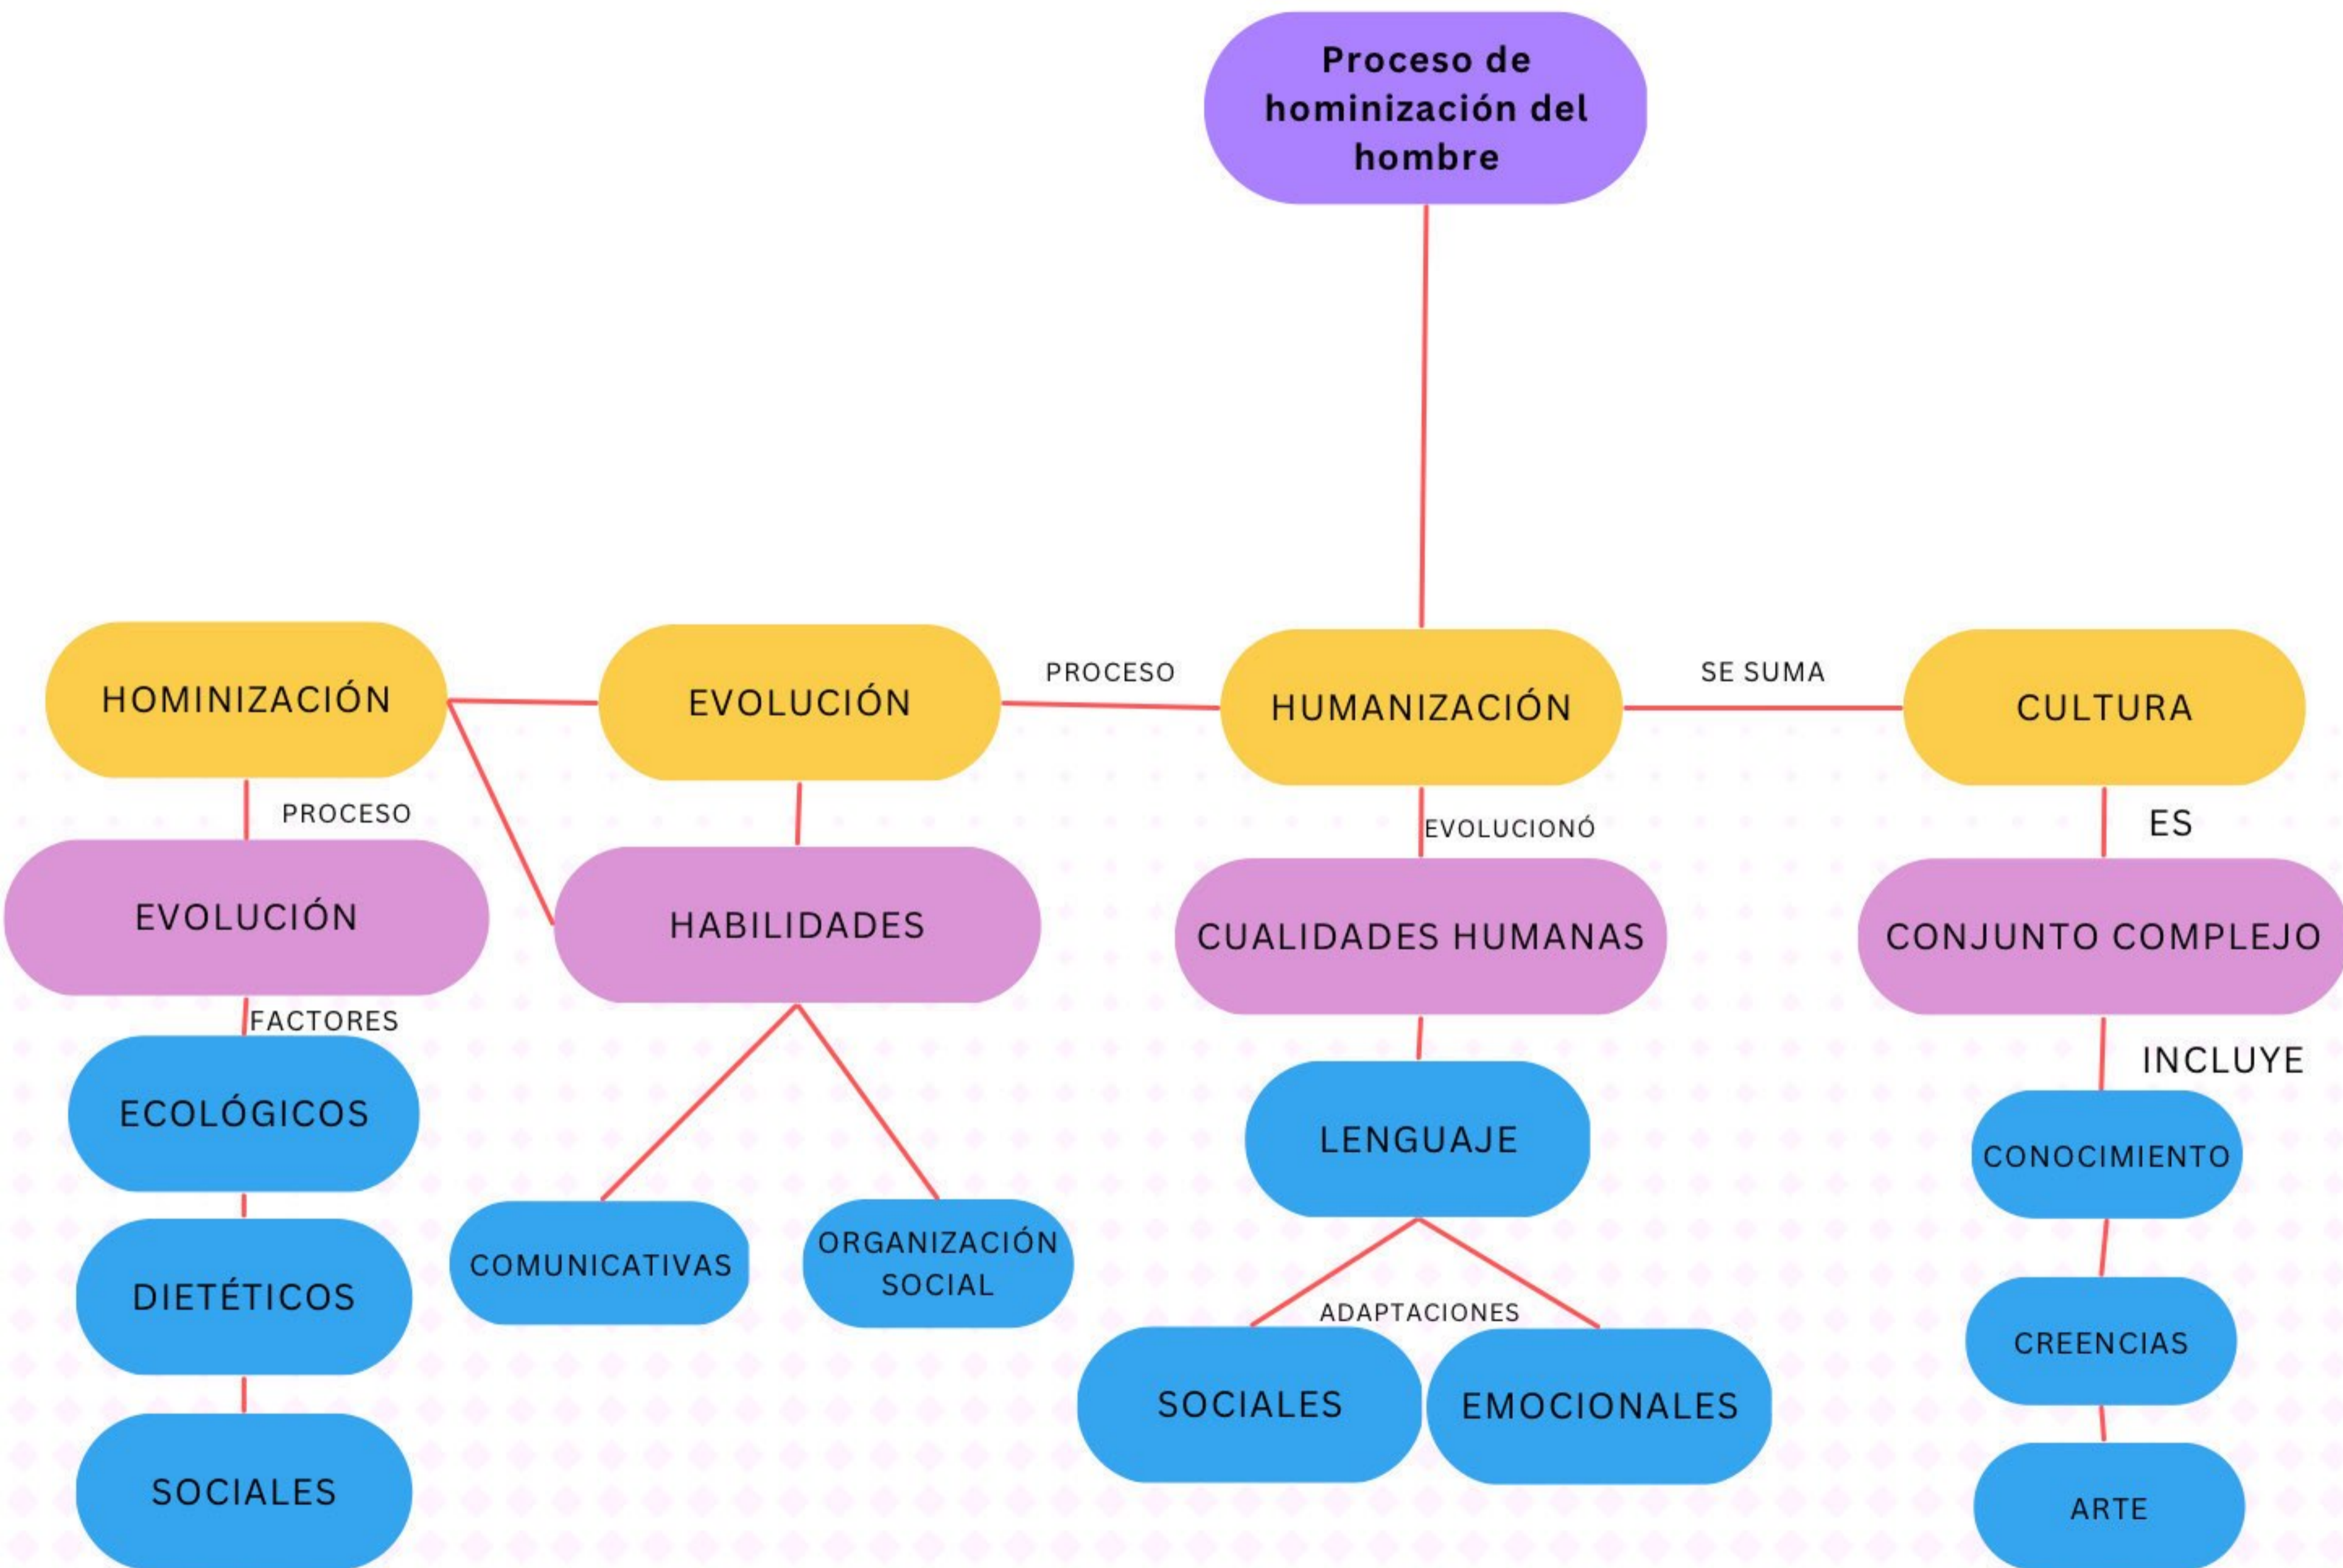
Proceso de hominización del hombre

HOMINIZACIÓN

EVOLUCIÓN

PROCESO

HUMANIZACIÓN

SE SUMA

CULTURA

PROCESO

EVOLUCIÓN

FACTORES

ECOLÓGICOS

DIETÉTICOS

SOCIALES

HABILIDADES

COMUNICATIVAS

ORGANIZACIÓN SOCIAL

EVOLUCIONÓ

CUALIDADES HUMANAS

LENGUAJE

ADAPTACIONES

SOCIALES

EMOCIONALES

ES

CONJUNTO COMPLEJO

INCLUYE

CONOCIMIENTO

CREENCIAS

ARTE